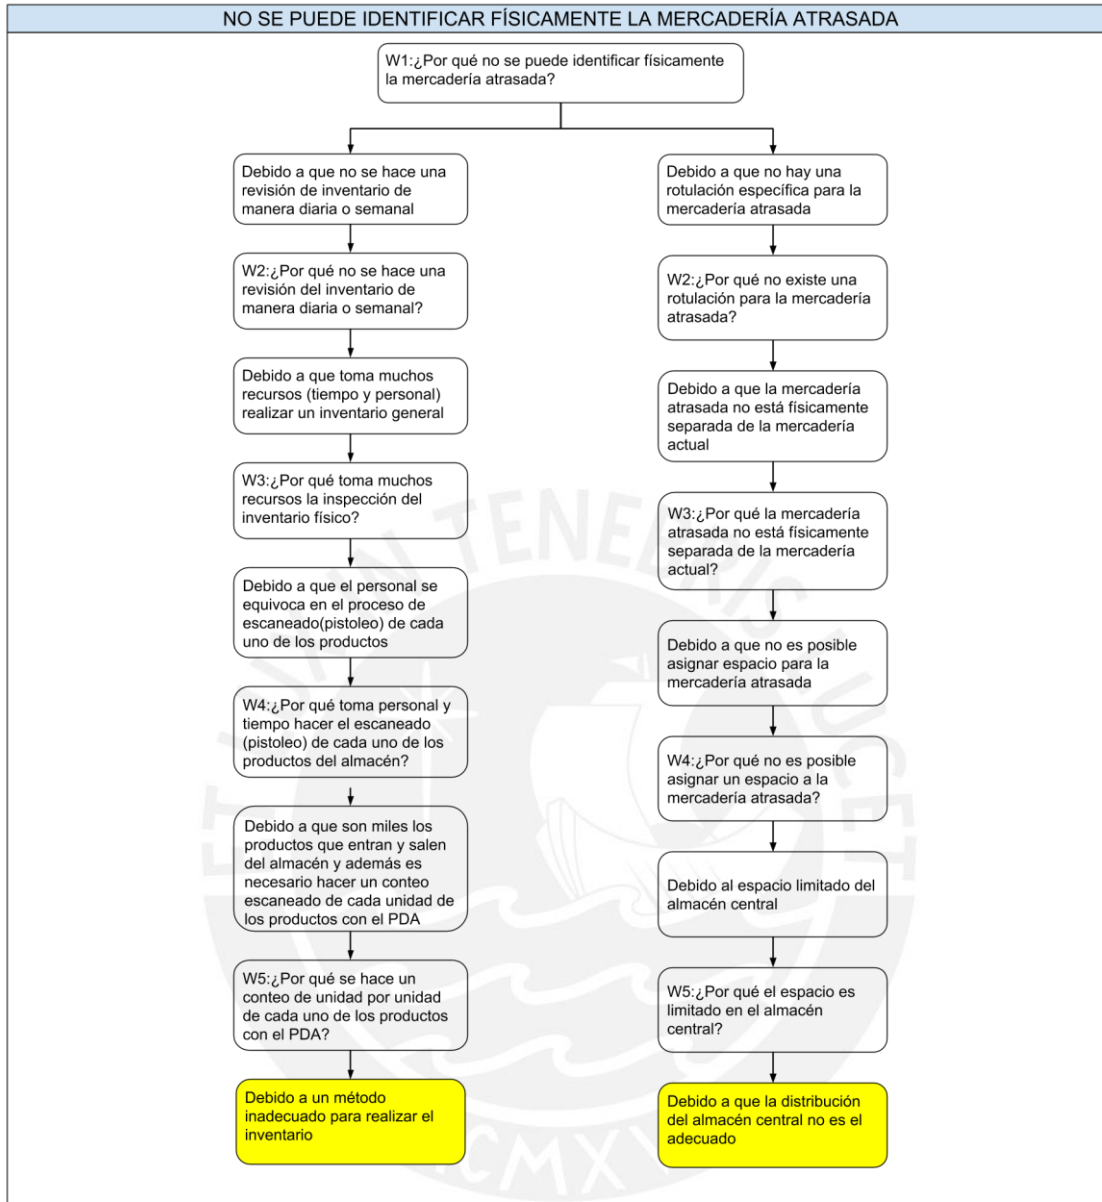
NO SE PUEDE IDENTIFICAR FÍSICAMENTE LA MERCADERÍA ATRASADA

W1:¿Por qué no se puede identificar físicamente la mercadería atrasada?

Debido a que no se hace una revisión de inventario de manera diaria o semanal

W2:¿Por qué no se hace una revisión del inventario de manera diaria o semanal?

Debido a que toma muchos recursos (tiempo y personal) realizar un inventario general

W3:¿Por qué toma muchos recursos la inspección del inventario físico?

Debido a que el personal se equivoca en el proceso de escaneado(pistoleo) de cada uno de los productos

W4:¿Por qué toma personal y tiempo hacer el escaneado (pistoleo) de cada uno de los productos del almacén?

Debido a que son miles los productos que entran y salen del almacén y además es necesario hacer un conteo escaneado de cada unidad de los productos con el PDA

W5:¿Por qué se hace un conteo de unidad por unidad de cada uno de los productos con el PDA?

Debido a un método inadecuado para realizar el inventario

Debido a que no hay una rotulación específica para la mercadería atrasada

W2:¿Por qué no existe una rotulación para la mercadería atrasada?

Debido a que la mercadería atrasada no está físicamente separada de la mercadería actual

W3:¿Por qué la mercadería atrasada no está físicamente separada de la mercadería actual?

Debido a que no es posible asignar espacio para la mercadería atrasada

W4:¿Por qué no es posible asignar un espacio a la mercadería atrasada?

Debido al espacio limitado del almacén central

W5:¿Por qué el espacio es limitado en el almacén central?

Debido a que la distribución del almacén central no es el adecuado